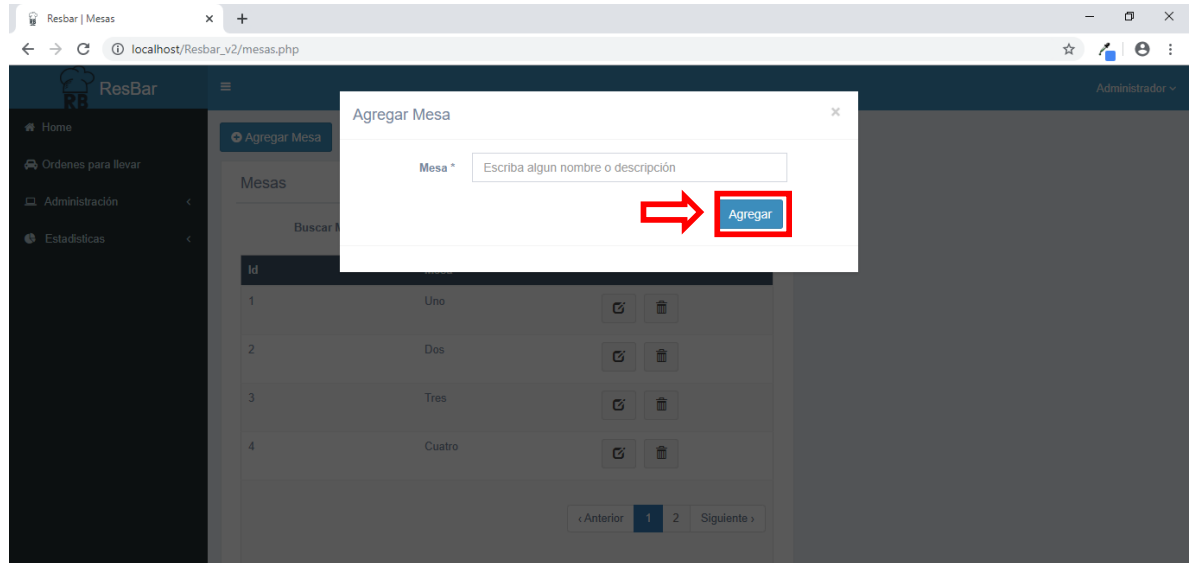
Resbar | Mesas

localhost/Resbar_v2/mesas.php

ResBar

Administrador

Home

Ordenes para llevar

Administración

Estadisticas

Agregar Mesa

Mesas

Buscar M

| Id | Mesa |
|---|---|
| 1 | Uno |
| 2 | Dos |
| 3 | Tres |
| 4 | Cuatro |

‹ Anterior 1 2 Siguiente ›

Agregar Mesa

×

Mesa *

Escriba algun nombre o descripción

Agregar